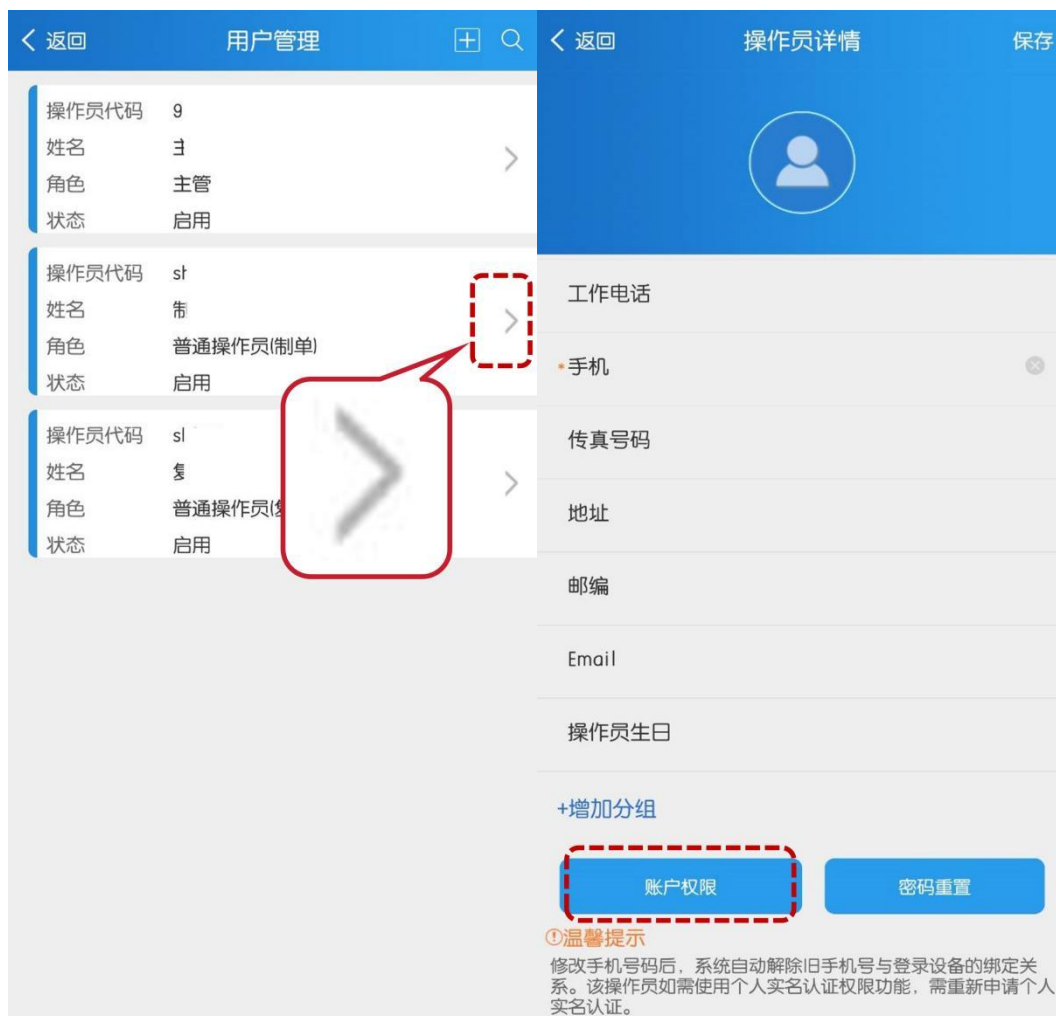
< 返回
用户管理

操作员代码 9
姓名 ヨ
角色 主管
状态 启用

操作员代码 sl
姓名 制
角色 普通操作员(制单)
状态 启用

操作员代码 sl
姓名 复
角色 普通操作员(复
状态 启用

< 返回
操作员详情
保存

工作电话
•手机
传真号码
地址
邮编
Email
操作员生日
+增加分组

账户权限
密码重置

①温馨提示
修改手机号码后，系统自动解除旧手机号与登录设备的绑定关系。该操作员如需使用个人实名认证权限功能，需重新申请个人实名认证。